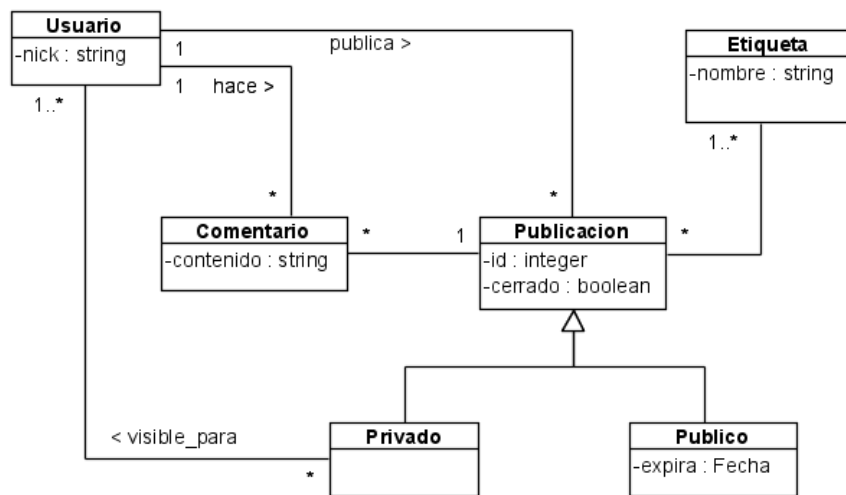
Usuario
-nick : string

1
publica >

1
hace >

1..*

Etiqueta
-nombre : string

1..*

*

*

Comentario
-contenido : string

*

1

Publicacion
-id : integer
-cerrado : boolean

*

< visible_para

*

Privado

Publico
-expira : Fecha